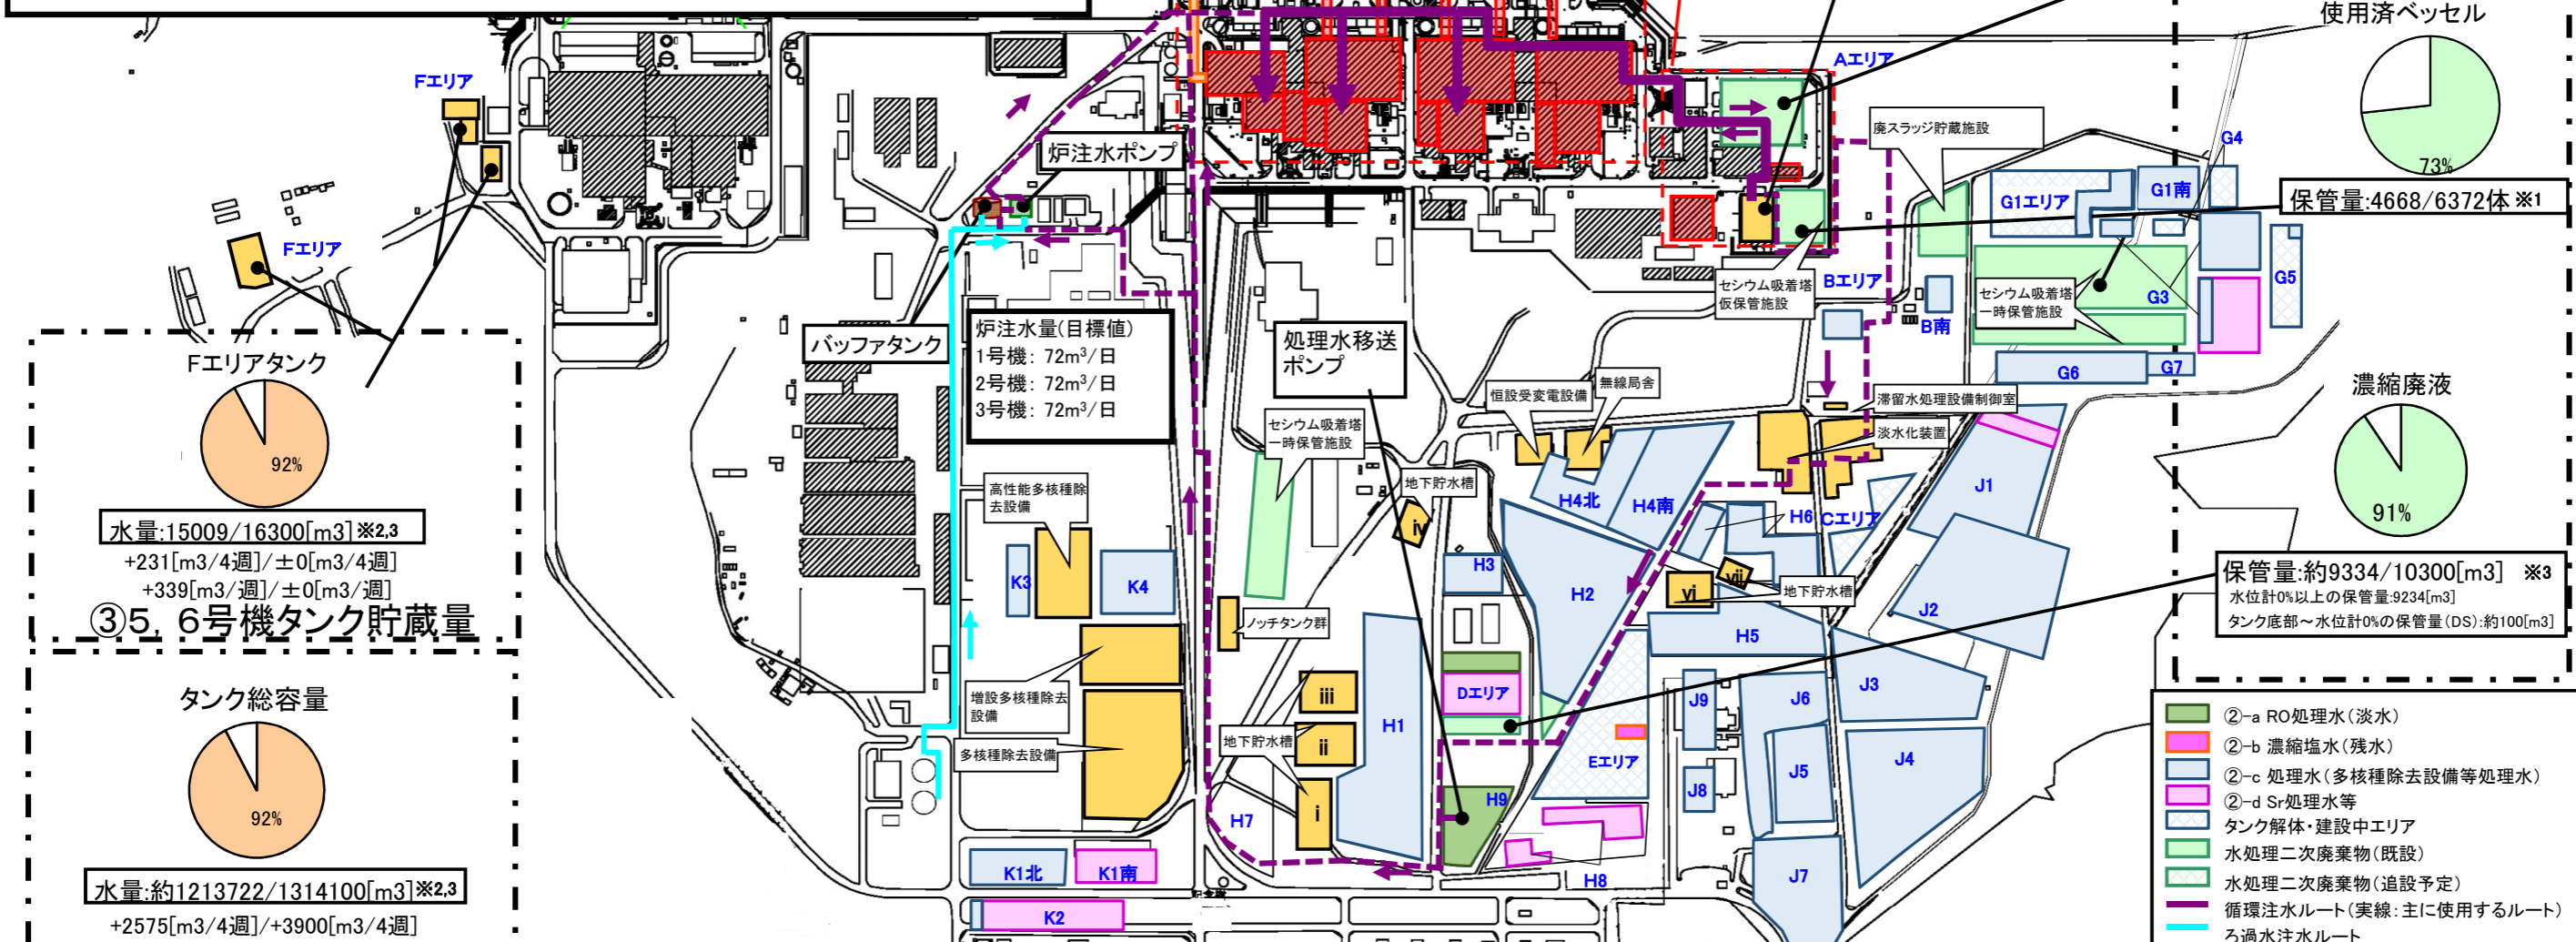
使用済ベッセル

73%

保管量:4668/6372体 ※1

Fエリア

Fエリア

Aエリア

廃スラッジ貯蔵施設

G4

G1南

G1エリア

炉注水ポンプ

セシウム吸着塔仮保管施設

Bエリア

B南

セシウム吸着塔一時保管施設

G3

G5

G6

G7

濃縮廃液

91%

バッファタンク

炉注水量(目標値)
1号機: 72m$^3$/日
2号機: 72m$^3$/日
3号機: 72m$^3$/日

処理水移送ポンプ

恒設受変電設備

無線局舎

滞留水処理設備制御室

淡水化装置

Fエリアタンク

92%

水量:15009/16300[m3] ※2,3
+231[m3/4週]/±0[m3/4週]
+339[m3/週]/±0[m3/週]

③5, 6号機タンク貯蔵量

セシウム吸着塔一時保管施設

地下貯水槽

高性能多核種除去設備

H4北

H4南

H6

Cエリア

J1

K3

K4

iv

H3

H2

vi

vii

地下貯水槽

保管量:約9334/10300[m3] ※3
水位計0%以上の保管量:9234[m3]
タンク底部~水位計0%の保管量(DS):約100[m3]

ノッチタンク群

H5

J2

タンク総容量

92%

増設多核種除去設備

iii

Dエリア

J9

J6

J3

多核種除去設備

地下貯水槽

ii

H1

Eエリア

J8

J5

J4

H9

H7

i

水量:約1213722/1314100[m3] ※2,3
+2575[m3/4週]/+3900[m3/4週]

K1北

K1南

H8

J7

K2

②-a RO処理水(淡水)
②-b 濃縮塩水(残水)
②-c 処理水(多核種除去設備等処理水)
②-d Sr処理水等
タンク解体・建設中エリア
水処理二次廃棄物(既設)
水処理二次廃棄物(追設予定)
循環注水ルート(実線:主に使用するルート)
ろ過水注水ルート